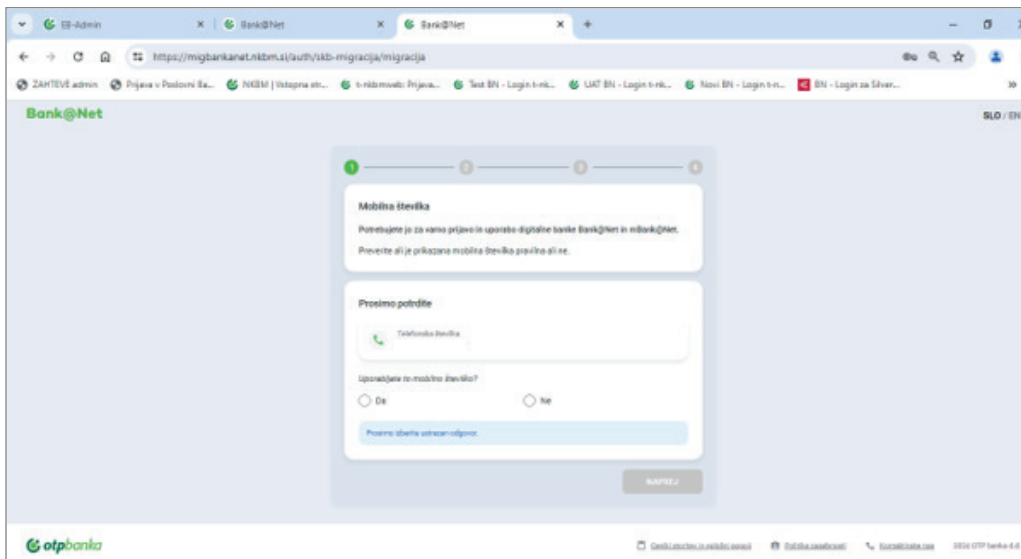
EB-Admin | Bank@Net | Bank@Net

https://migbankanet.nkbm.si/auth/skb-migracija/migracija

ZAHTEVE admin | Prijava v Poslovni Ba... | NKBM | Vstopna str... | t-nkbmweb: Prijava... | Test BN - Login t-nk... | UAT BN - Login t-nk... | Novi BN - Login t-n... | BN - Login za Silver...

Bank@Net

SLO / EN

1 2 3 4

Mobilna številka

Potrebujete jo za varno prijavo in uporabo digitalne banke Bank@Net in mBank@Net.

Preverite ali je prikazana mobilna številka pravilna ali ne.

Prosimo potrdite

Telefonska številka

Uporabljate to mobilno številko?

Da

Ne

Prosimo izberite ustrezen odgovor.

NAPREJ

otpbanka

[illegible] | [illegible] | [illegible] | 2024 OTP banka d.d.